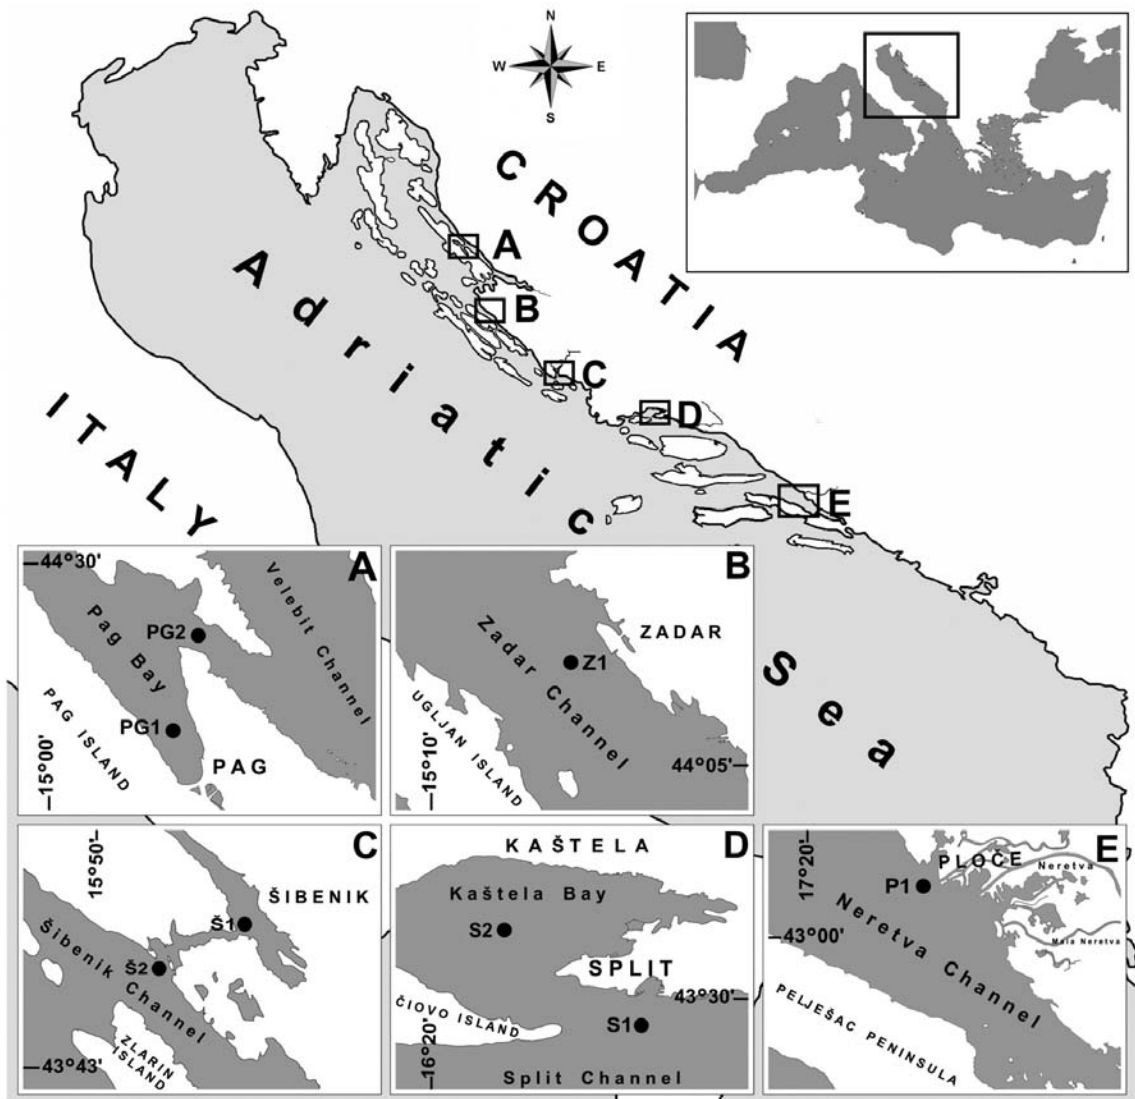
N
W E
S

CROATIA

Adriatic Sea

ITALY

A
B
C
D
E

A
44°30'
Pag Bay
PG2
PG1
Velebit Channel
PAG ISLAND
PAG
15°00'

B
Zadar Channel
ZADAR
Z1
UGLJAN ISLAND
15°10'
44°05'

C
15°50'
ŠIBENIK
Š1
Š2
Šibenik Channel
ZLARIN ISLAND
43°43'

D
KAŠTELA
Kaštela Bay
S2
SPLIT
43°30'
S1
ČIOVO ISLAND
16°20'
Split Channel

E
17°20'
PLOČE
Neretva
P1
43°00'
Mala Neretva
Neretva Channel
PELJEŠAC PENINSULA